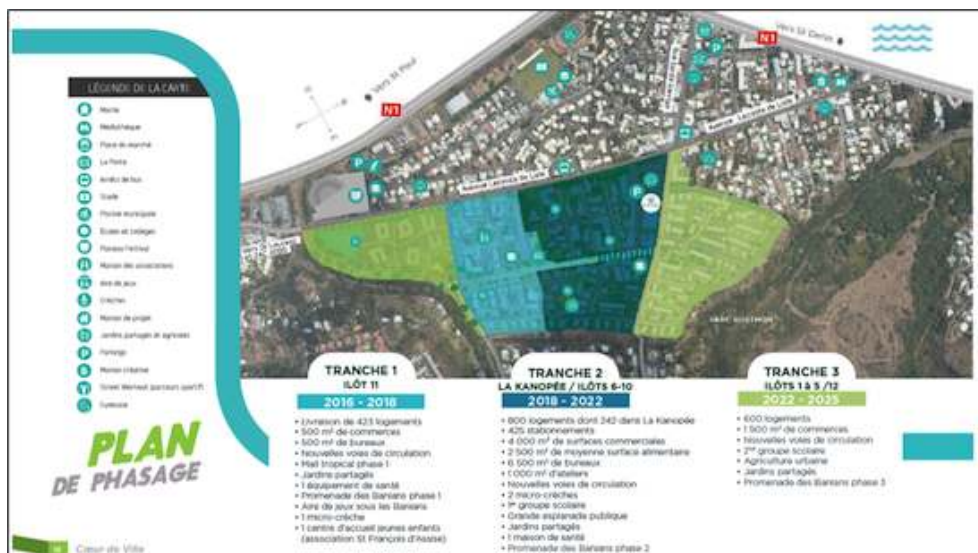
LÉGENDE DE LA CARTE

Mairie
Médiathèque
Place du marché
La Poste
Arrêts de bus
Stade
Piscine municipale
Écoles et collèges
Plateau l'Ermitage
Maison des associations
Aire de jeux
Crèches
Maison de projet
Jardins partagés et agricoles
Parking
Maison créative
Street Workout (parcours sportif)
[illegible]

Vers St Paul

N1

Vers St Denis

N1

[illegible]

TRANCHE 1
ILÔT 11
2016 - 2018
• Livraison de 423 logements
• 500 m² de commerces
• 500 m² de bureaux
• Nouvelles voies de circulation
• Mail tropical phase 1
• Jardins partagés
• 1 équipement de santé
• Promenade des Banians phase 1
• Aire de jeux sous les Banians
• 1 micro-crèche
• 1 centre d'accueil jeunes enfants (association St François d'Assise)

TRANCHE 2
LA KANOPÉE / ILÔTS 6-10
2018 - 2022
• 800 logements dont 242 dans La Kanopée
• 425 stationnements
• 4 000 m² de surfaces commerciales
• 2 500 m² de moyenne surface alimentaire
• 6 500 m² de bureaux
• 1 000 m² d'ateliers
• Nouvelles voies de circulation
• 2 micro-crèches
• 1er groupe scolaire
• Grande esplanade publique
• Jardins partagés
• 1 maison de santé
• Promenade des Banians phase 2

TRANCHE 3
ILÔTS 1 À 5 / 12
2022 - 2025
• 600 logements
• 1 500 m² de commerces
• Nouvelles voies de circulation
• 2ème groupe scolaire
• Agriculture urbaine
• Jardins partagés
• Promenade des Banians phase 3

PLAN
DE PHASAGE

Cœur de Ville